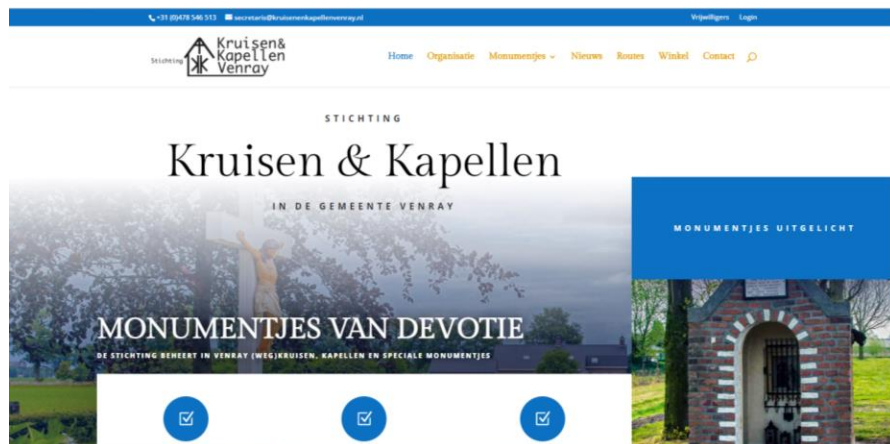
+31 (0)478 546 513 secretaris@kruisenenkapellenvenray.nl

Vrijwilligers Login

Stichting Kruisen& Kapellen Venray

Home Organisatie Monumentjes Nieuws Routes Winkel Contact

STICHTING

Kruisen & Kapellen

IN DE GEMEENTE VENRAY

MONUMENTJES UITGELICHT

MONUMENTJES VAN DEVOTIE

DE STICHTING BEHEERT IN VENRAY (WEG)KRUISEN, KAPELLEN EN SPECIALE MONUMENTJES